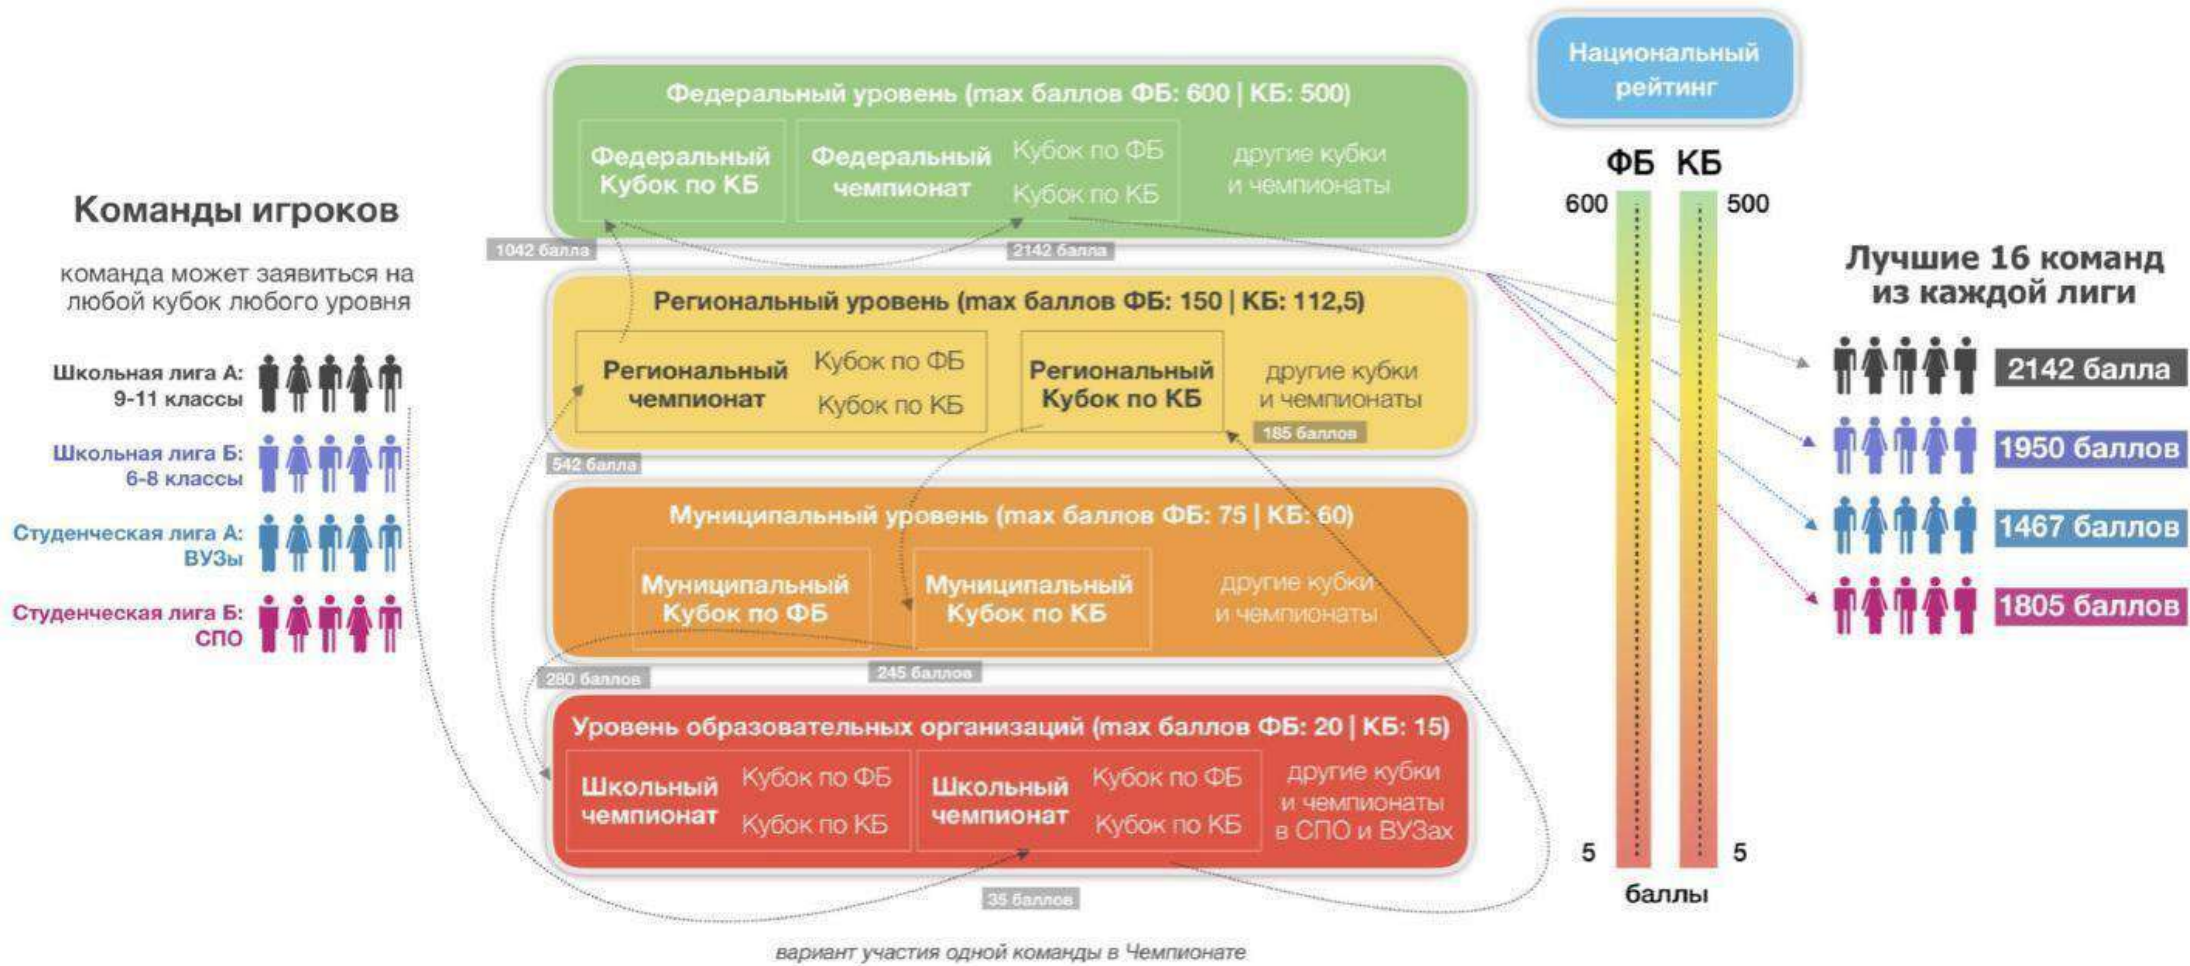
Команды игроков

команда может заявиться на любой кубок любого уровня

Школьная лига А: 9-11 классы

Школьная лига Б: 6-8 классы

Студенческая лига А: ВУЗы

Студенческая лига Б: СПО

Федеральный уровень (max баллов ФБ: 600 | КБ: 500)

Федеральный Кубок по КБ

Федеральный чемпионат

Кубок по ФБ

Кубок по КБ

другие кубки и чемпионаты

1042 балла

2142 балла

Региональный уровень (max баллов ФБ: 150 | КБ: 112,5)

Региональный чемпионат

Кубок по ФБ

Кубок по КБ

Региональный Кубок по КБ

другие кубки и чемпионаты

542 балла

185 баллов

Муниципальный уровень (max баллов ФБ: 75 | КБ: 60)

Муниципальный Кубок по ФБ

Муниципальный Кубок по КБ

другие кубки и чемпионаты

280 баллов

245 баллов

Уровень образовательных организаций (max баллов ФБ: 20 | КБ: 15)

Школьный чемпионат

Кубок по ФБ

Кубок по КБ

Школьный чемпионат

Кубок по ФБ

Кубок по КБ

другие кубки и чемпионаты в СПО и ВУЗах

35 баллов

вариант участия одной команды в Чемпионате

Национальный рейтинг

ФБ КБ

600

500

5

5

баллы

Лучшие 16 команд из каждой лиги

2142 балла

1950 баллов

1467 баллов

1805 баллов